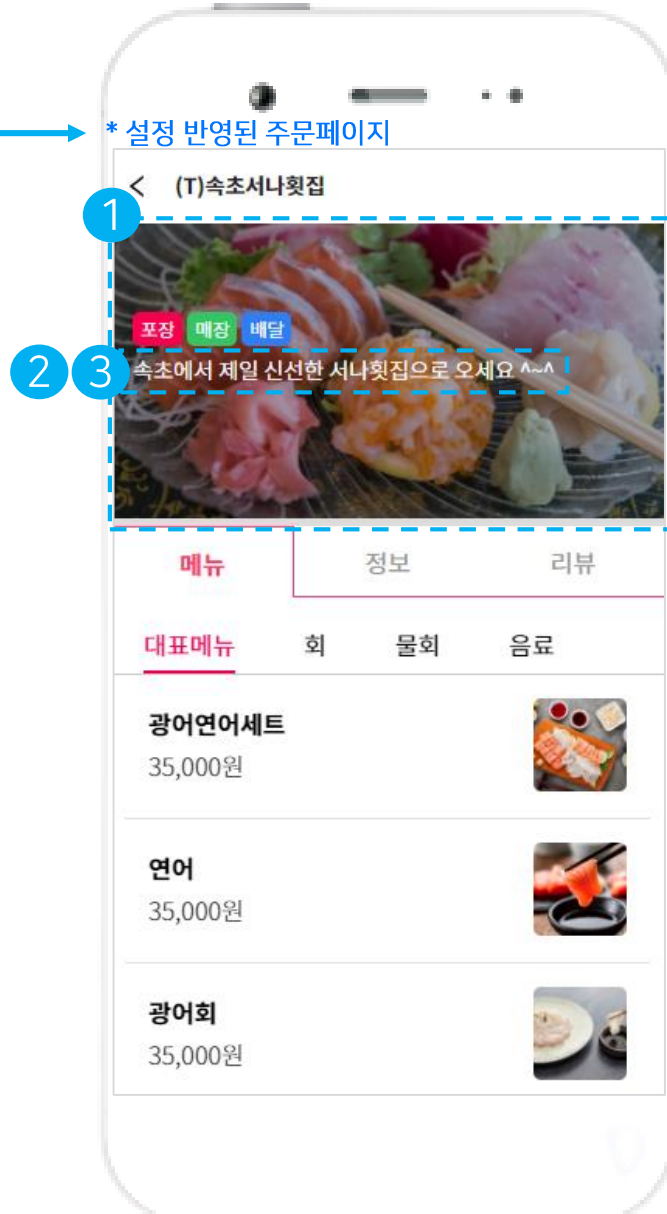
* 설정 반영된 주문페이지

< (T)속초서나횟집

1

포장 매장 배달

2 3 속초에서 제일 신선한 서나횟집으로 오세요 ^~^

메뉴 정보 리뷰

대표메뉴 회 물회 음료

광어연어세트
35,000원

연어
35,000원

광어회
35,000원